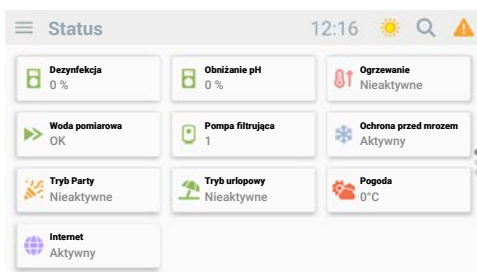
Status 12:16

Dezynfekcja
0 %

Obniżanie pH
0 %

Ogrzewanie
Nieaktywne

Woda pomiarowa
OK

Pompa filtrująca
1

Ochrona przed mrozem
Aktywny

Tryb Party
Nieaktywne

Tryb urlopowy
Nieaktywne

Pogoda
0°C

Internet
Aktywny